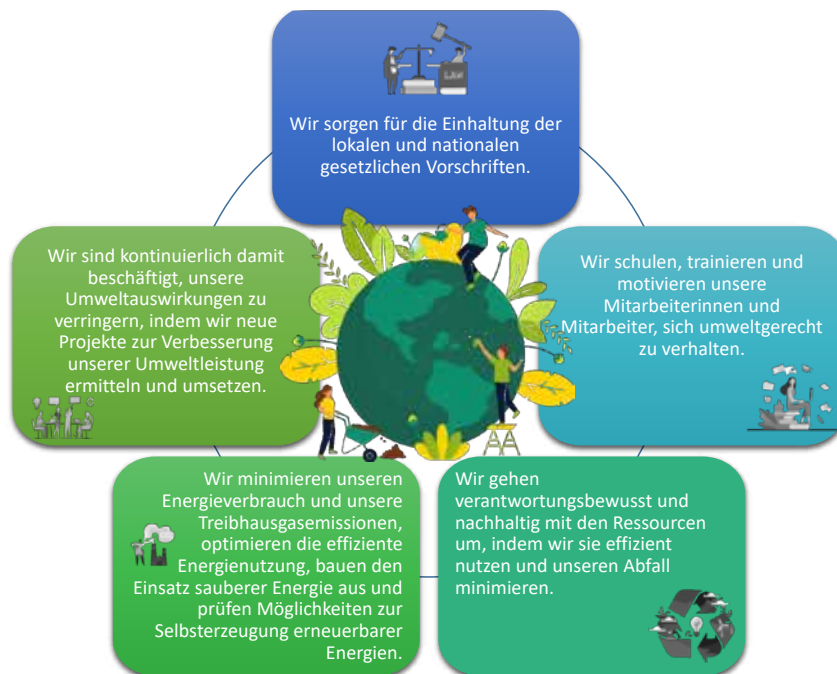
LAW

Wir sorgen für die Einhaltung der lokalen und nationalen gesetzlichen Vorschriften.

Wir sind kontinuierlich damit beschäftigt, unsere Umweltauswirkungen zu verringern, indem wir neue Projekte zur Verbesserung unserer Umweltleistung ermitteln und umsetzen.

Wir schulen, trainieren und motivieren unsere Mitarbeiterinnen und Mitarbeiter, sich umweltgerecht zu verhalten.

Wir minimieren unseren Energieverbrauch und unsere Treibhausgasemissionen, optimieren die effiziente Energienutzung, bauen den Einsatz sauberer Energie aus und prüfen Möglichkeiten zur Selbsterzeugung erneuerbarer Energien.

Wir gehen verantwortungsbewusst und nachhaltig mit den Ressourcen um, indem wir sie effizient nutzen und unseren Abfall minimieren.